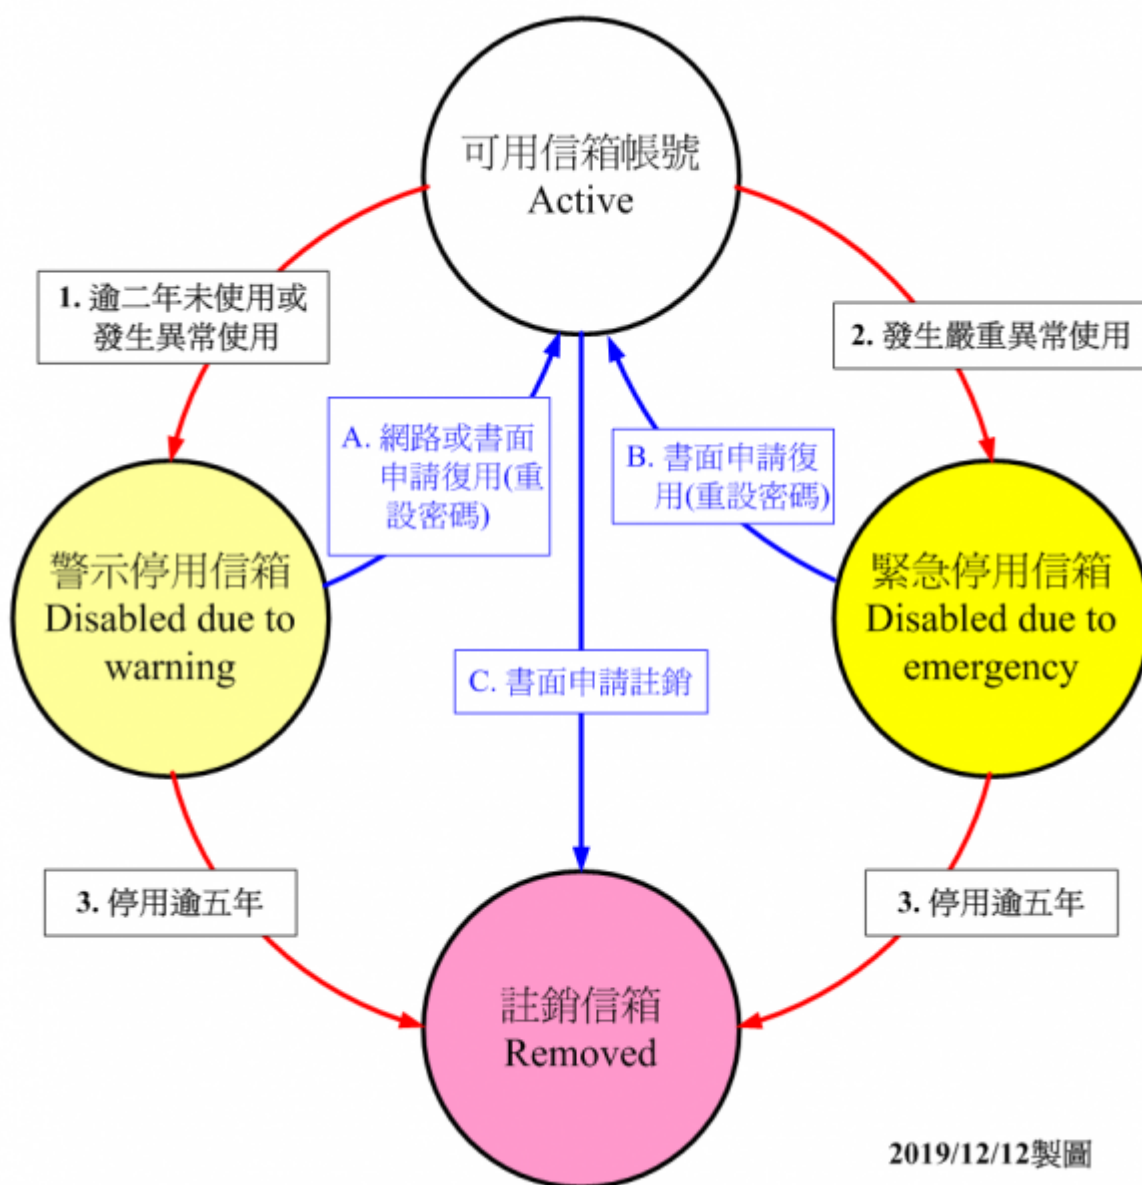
可用信箱帳號
Active

1. 逾二年未使用或發生異常使用

2. 發生嚴重異常使用

A. 網路或書面申請復用(重設密碼)

B. 書面申請復用(重設密碼)

警示停用信箱
Disabled due to warning

C. 書面申請註銷

緊急停用信箱
Disabled due to emergency

3. 停用逾五年

3. 停用逾五年

註銷信箱
Removed

2019/12/12製圖